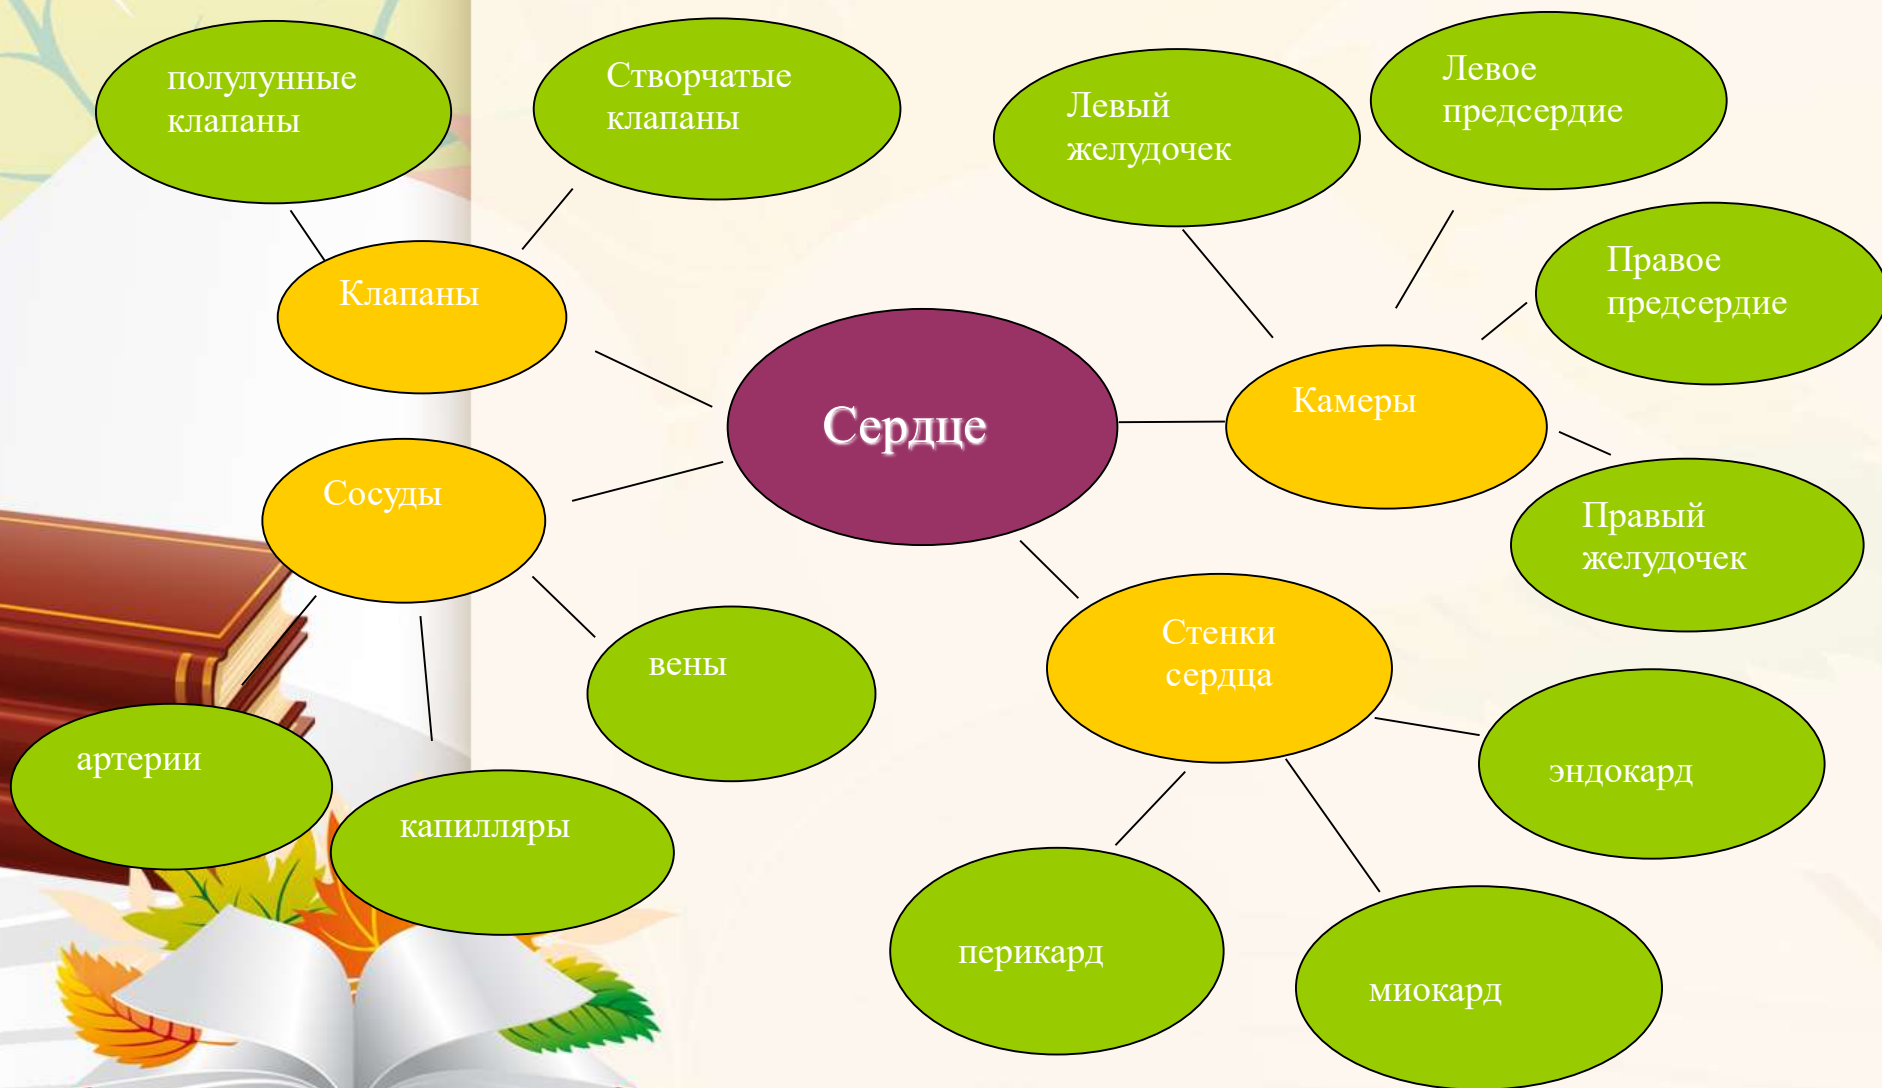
полулунные клапаны

Створчатые клапаны

Левый желудочек

Левое предсердие

Правое предсердие

Клапаны

Сердце

Камеры

Сосуды

Правый желудочек

вены

Стенки сердца

артерии

капилляры

эндокард

перикард

миокард